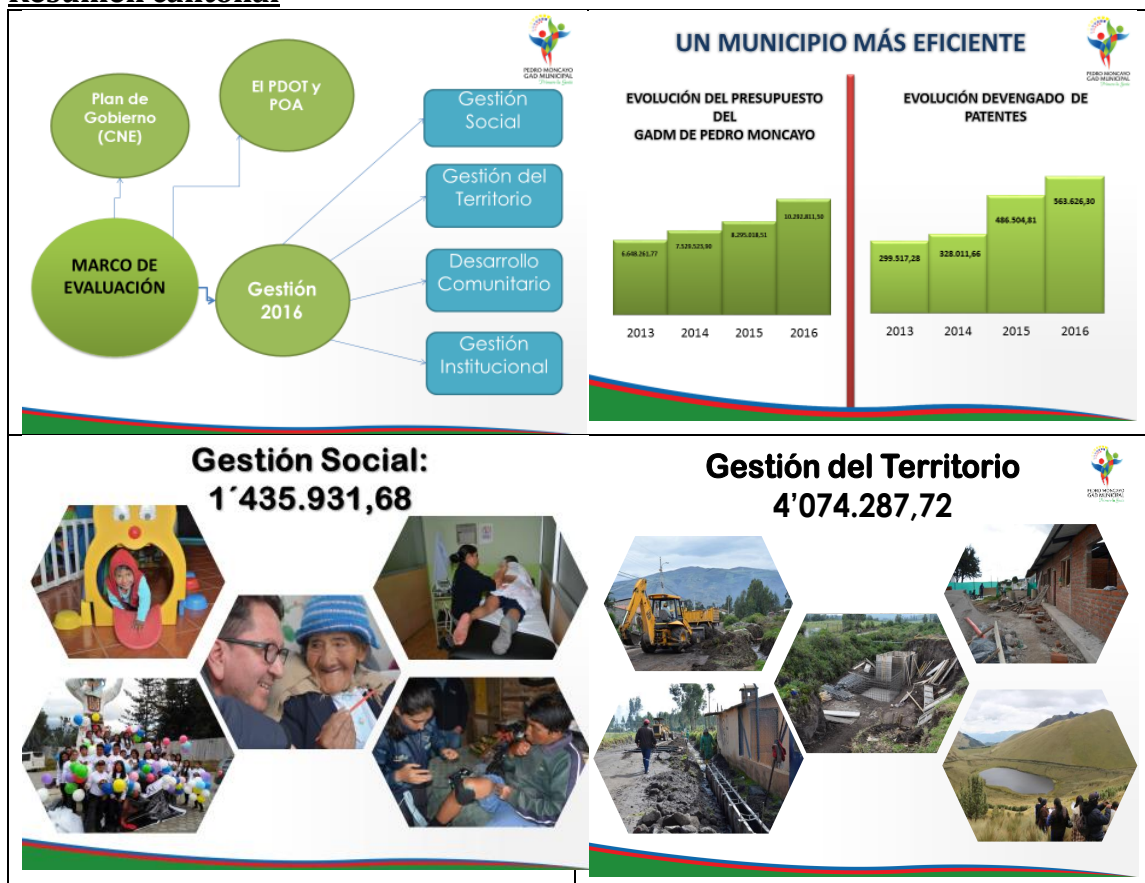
Rendición cantonal

PEDRO MONCAYO GAD MUNICIPAL

Plan de Gobierno (CNE)

El PDOT y POA

MARCO DE EVALUACIÓN

Gestión 2016

Gestión Social

Gestión del Territorio

Desarrollo Comunitario

Gestión Institucional

UN MUNICIPIO MÁS EFICIENTE

PEDRO MONCAYO GAD MUNICIPAL

EVOLUCIÓN DEL PRESUPUESTO DEL GADM DE PEDRO MONCAYO

6.648.261,77
7.528.523,90
8.295.018,51
10.292.811,50

2013 2014 2015 2016

EVOLUCIÓN DEVENGADO DE PATENTES

299.517,28
328.011,66
486.504,81
563.626,30

2013 2014 2015 2016

Gestión Social:
1´435.931,68

Gestión del Territorio
4’074.287,72

PEDRO MONCAYO GAD MUNICIPAL